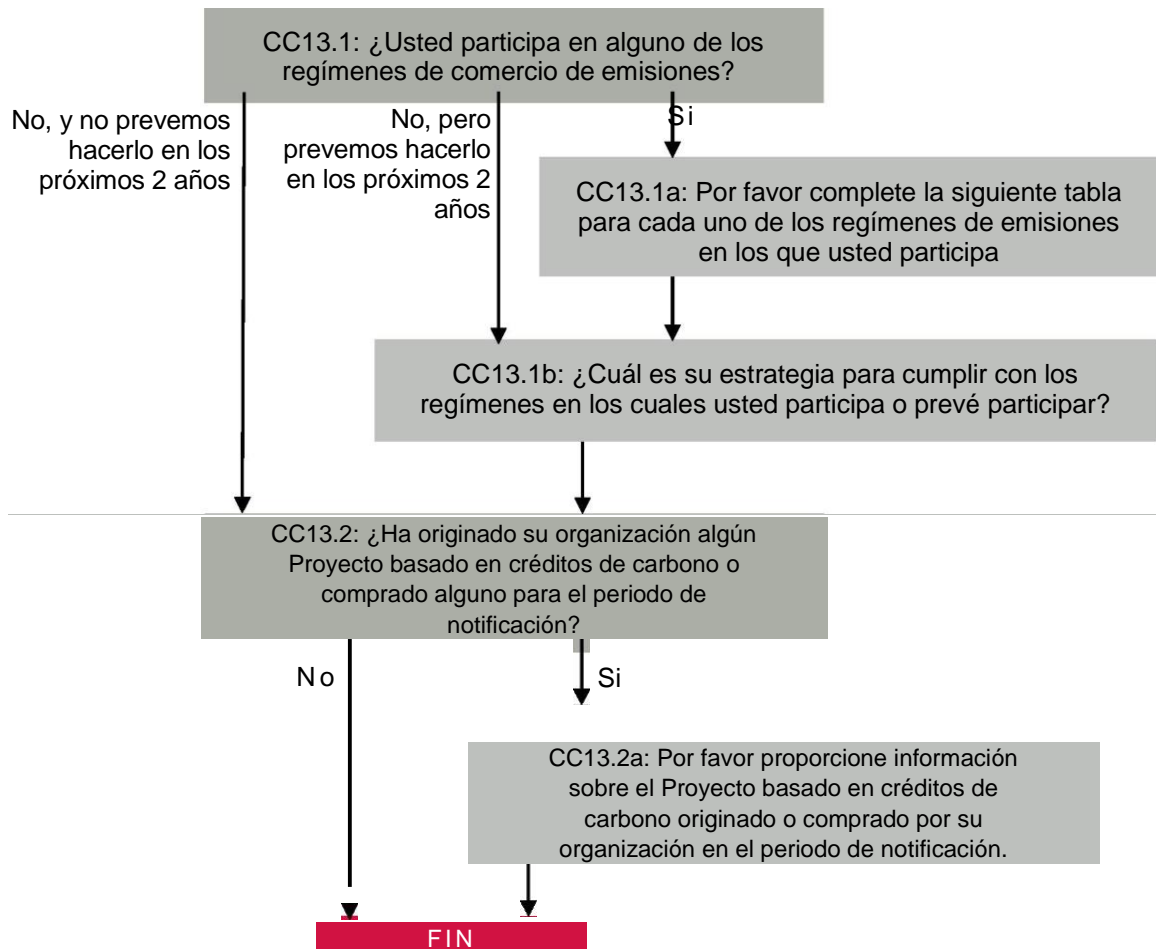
CC13.1: ¿Usted participa en alguno de los regímenes de comercio de emisiones?

No, y no prevemos hacerlo en los próximos 2 años

No, pero prevemos hacerlo en los próximos 2 años

Si

CC13.1a: Por favor complete la siguiente tabla para cada uno de los regímenes de emisiones en los que usted participa

CC13.1b: ¿Cuál es su estrategia para cumplir con los regímenes en los cuales usted participa o prevé participar?

CC13.2: ¿Ha originado su organización algún Proyecto basado en créditos de carbono o comprado alguno para el periodo de notificación?

No

Si

CC13.2a: Por favor proporcione información sobre el Proyecto basado en créditos de carbono originado o comprado por su organización en el periodo de notificación.

FIN